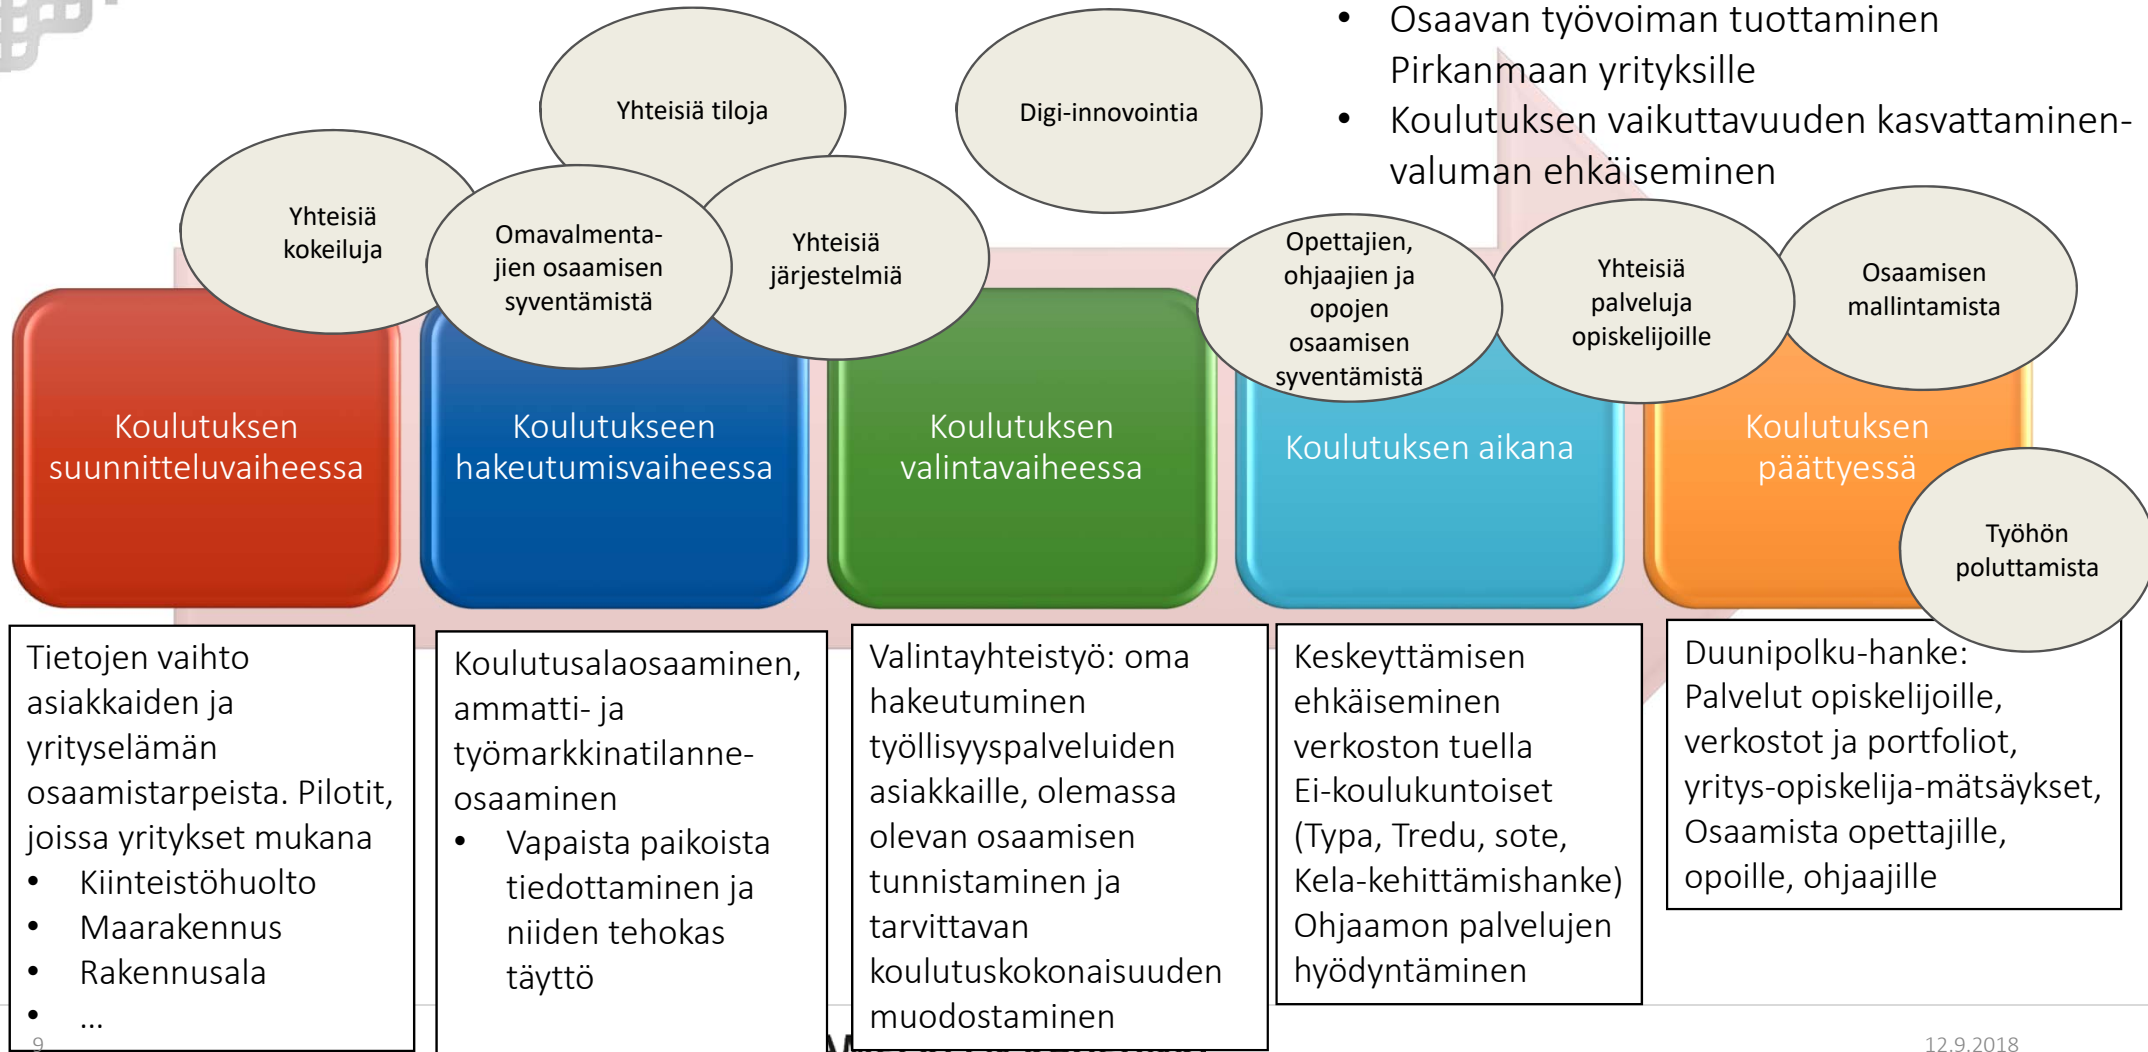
• Osaavan työvoiman tuottaminen Pirkanmaan yrityksille
• Koulutuksen vaikuttavuuden kasvattaminen-valuman ehkäiseminen

Yhteisiä tiloja

Digi-innovointia

Yhteisiä kokeiluja

Omavalmentajien osaamisen syventämistä

Yhteisiä järjestelmiä

Opettajien, ohjaajien ja opojen osaamisen syventämistä

Yhteisiä palveluja opiskelijoille

Osaamisen mallintamista

Koulutuksen suunnitteluvaiheessa

Koulutukseen hakeutumisvaiheessa

Koulutuksen valintavaiheessa

Koulutuksen aikana

Koulutuksen päättyessä

Työhön poluttamista

Tietojen vaihto asiakkaiden ja yityselämän osaamistarpeista. Pilotit, joissa yritykset mukana
• Kiinteistöhuolto
• Maarakennus
• Rakennusala
• ...

Koulutusalaosaaminen, ammatti- ja työmarkkinatilanne-osaaminen
• Vapaista paikoista tiedottaminen ja niiden tehokas täyttö

Valintayhteistyö: oma hakeutuminen työllisyyspalveluiden asiakkaille, olemassa olevan osaamisen tunnistaminen ja tarvittavan koulutuskokonaisuuden muodostaminen

Keskeyttämisen ehkäiseminen verkoston tuella Ei-koulukuntoiset (Typa, Tredu, sote, Kela-kehittämishanke) Ohjaamon palvelujen hyödyntäminen

Duunipolku-hanke: Palvelut opiskelijoille, verkostot ja portfoliot, yritys-opiskelija-mätsäykset, Osaamista opettajille, opoille, ohjaajille

9

12.9.2018